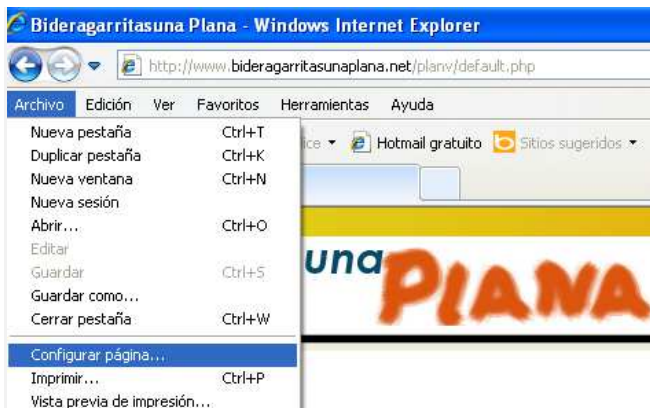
Bideragarritasuna Plana - Windows Internet Explorer

http://www.bideragarritasunaplana.net/planv/default.php

Archivo Edición Ver Favoritos Herramientas Ayuda

| | |
|---|---|
| Nueva pestaña | Ctrl+T |
| Duplicar pestaña | Ctrl+K |
| Nueva ventana | Ctrl+N |
| Nueva sesión | |
| Abrir... | Ctrl+O |
| Editar | |
| Guardar | Ctrl+S |
| Guardar como... | |
| Cerrar pestaña | Ctrl+W |
| Configurar página... | |
| Imprimir... | Ctrl+P |
| Vista previa de impresión... | |

ice ▾ Hotmail gratuito Sitios sugeridos ▾

una PLANA